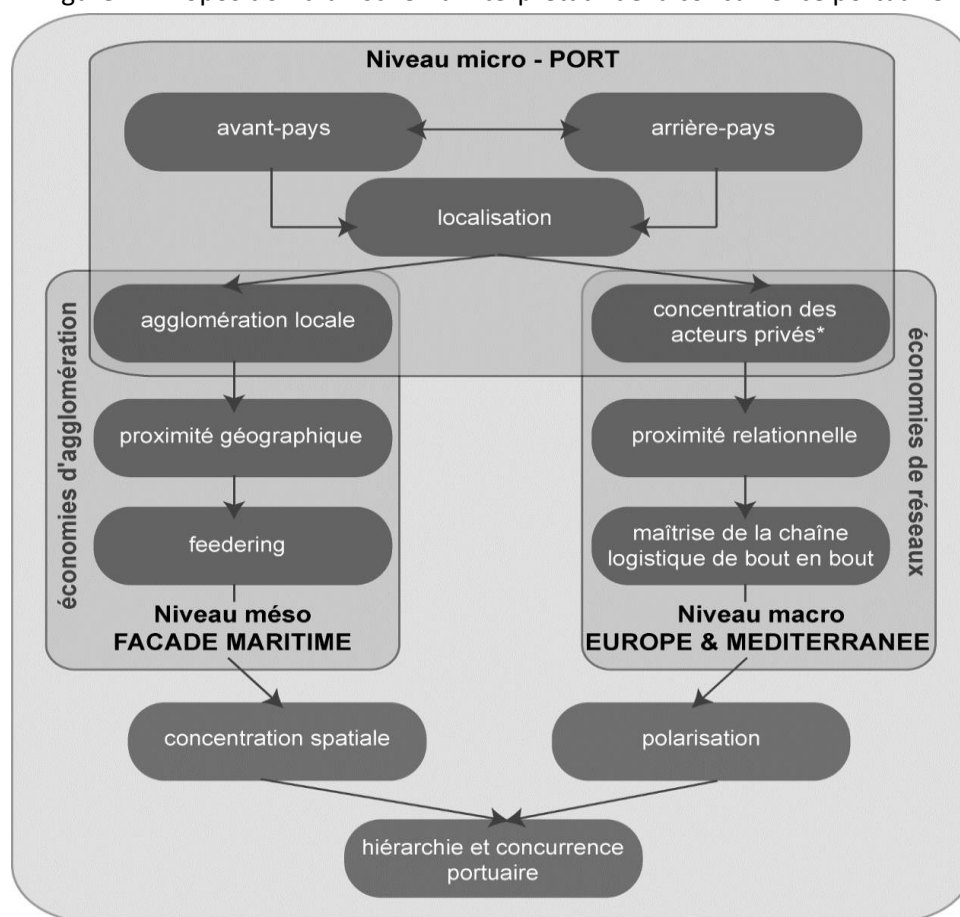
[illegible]

Niveau micro - PORT

avant-pays

arrière-pays

localisation

économies d'agglomération

agglomération locale

proximité géographique

feedering

Niveau méso
FACADE MARITIME

concentration des acteurs privés*

économies de réseaux

proximité relationnelle

maîtrise de la chaîne logistique de bout en bout

Niveau macro
EUROPE & MEDITERRANEE

concentration spatiale

polarisation

hiérarchie et concurrence portuaire